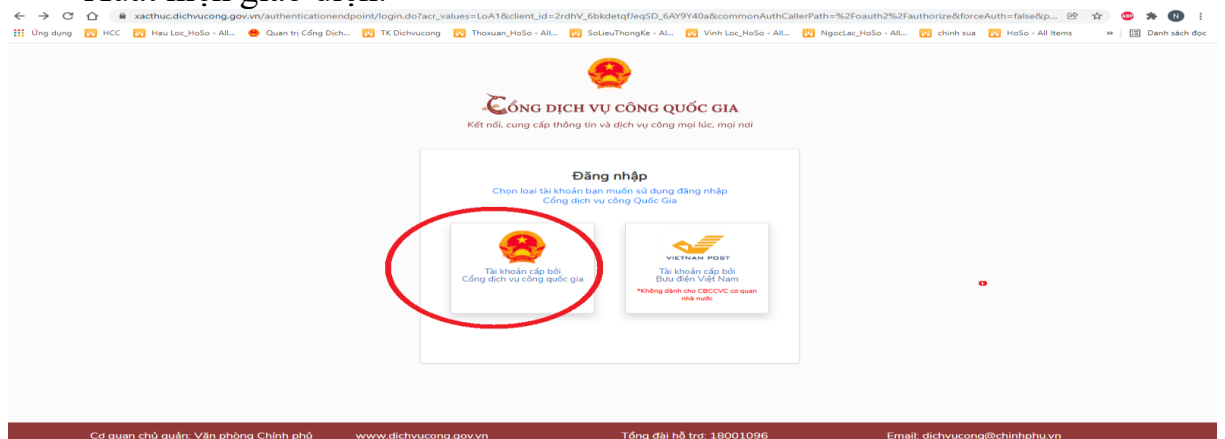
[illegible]

xacthuc.dichvucong.gov.vn/authenticationendpoint/login.do?acr_values=LoA1&client_id=2rdhV_6bkdetqfJeqSD_6AY9Y40a&commonAuthCallerPath=%2Foauth2%2Fauthorize&forceAuth=false&p...

Ứng dụng HCC Hau Loc_HoSo - All... Quan trị Cổng Dịch... TK Dichvucong Thoxuan_HoSo - All... SoLieuThongKe - Al... Vinh Loc_HoSo - All... NgocLac_HoSo - All... chinh sua HoSo - All Items » Danh sách đọc

CỔNG DỊCH VỤ CÔNG QUỐC GIA

Kết nối, cung cấp thông tin và dịch vụ công mọi lúc, mọi nơi

Đăng nhập

Chọn loại tài khoản bạn muốn sử dụng đăng nhập Cổng dịch vụ công Quốc Gia

Tài khoản cấp bởi Cổng dịch vụ công quốc gia

VIETNAM POST

Tài khoản cấp bởi Bưu điện Việt Nam

*Không dành cho CBCCVC cơ quan nhà nước

Cơ quan chủ quản: Văn phòng Chính phủ www.dichvucong.gov.vn Tổng đài hỗ trợ: 18001096 Email: dichvucong@chinhphu.vn